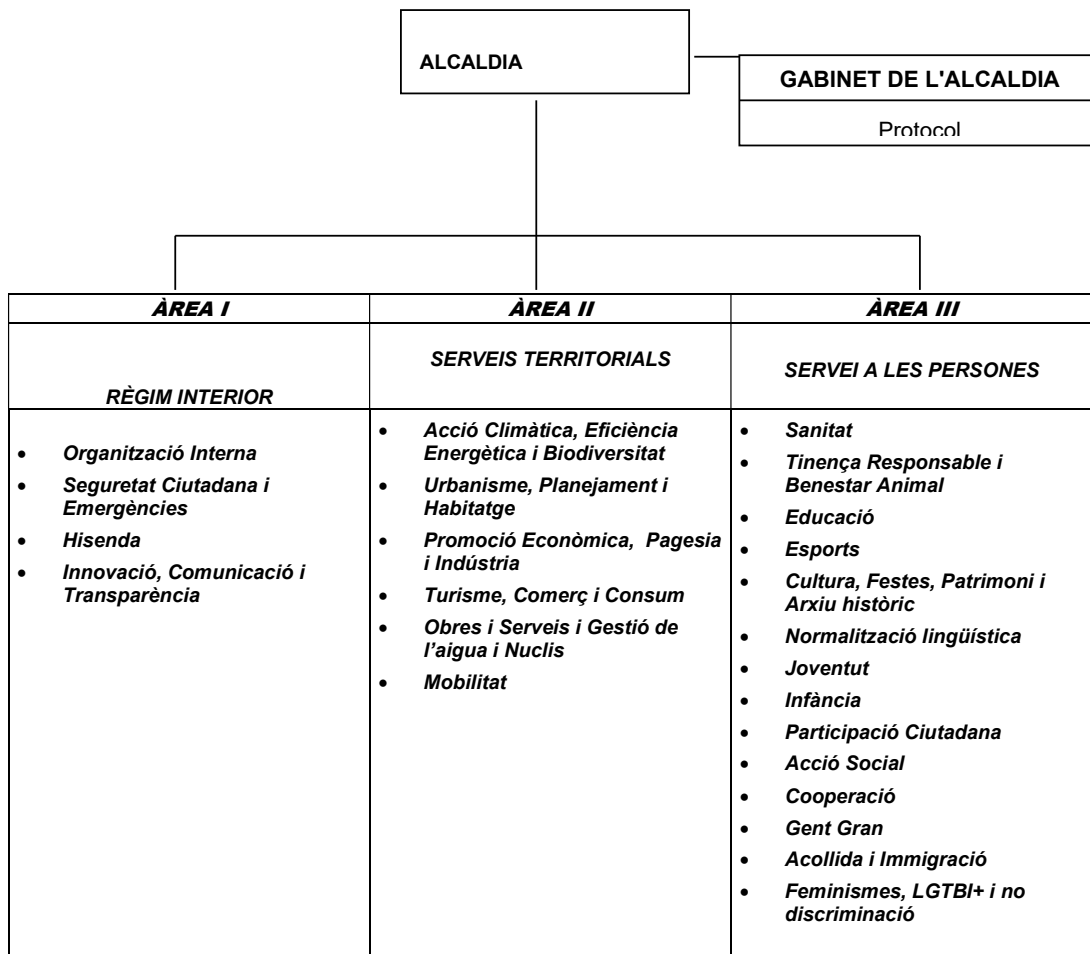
ALCALDIA

GABINET DE L'ALCALDIA

Protocol

| ÀREA I | ÀREA II | ÀREA III |
|---|---|---|
| RÈGIM INTERIOR | SERVEIS TERRITORIALS | SERVEI A LES PERSONES |
| • Organització Interna<br>• Seguretat Ciutadana i Emergències<br>• Hisenda<br>• Innovació, Comunicació i Transparència | • Acció Climàtica, Eficiència Energètica i Biodiversitat<br>• Urbanisme, Planejament i Habitatge<br>• Promoció Econòmica, Pagesia i Indústria<br>• Turisme, Comerç i Consum<br>• Obres i Serveis i Gestió de l'aigua i Nuclis<br>• Mobilitat | • Sanitat<br>• Tinença Responsable i Benestar Animal<br>• Educació<br>• Esports<br>• Cultura, Festes, Patrimoni i Arxiu històric<br>• Normalització lingüística<br>• Joventut<br>• Infància<br>• Participació Ciutadana<br>• Acció Social<br>• Cooperació<br>• Gent Gran<br>• Acollida i Immigració<br>• Feminismes, LGTBI+ i no discriminació |